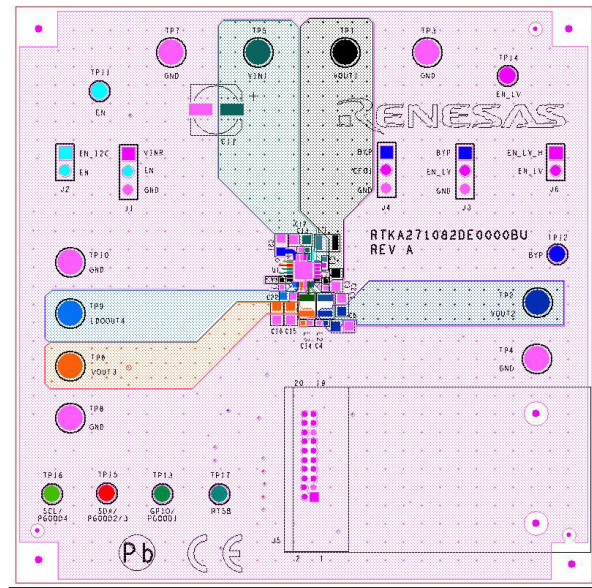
TP7
GND

TP5
VIN1

TP1
VOUT1

TP3
GND

TP14
EN_LV

TP11
EN

C17

RENESAS

EN_I2C
EN
J2

VINR
EN
GND
J1

BYP
CFB1
GND
J4

BYP
EN_LV
GND
J3

EN_LV_H
EN_LV
J6

RTKA271082DE0000BU
REV A

TP12
BYP

TP10
GND

TP9
LDOOUT4

TP2
VOUT2

TP6
VOUT3

TP4
GND

TP8
GND

20 19

TP16
SCL/
PGOOD4

TP15
SDA/
PGOOD2/3

TP13
GPIO/
PGOOD1

TP17
RTSB

J5

2 1

Pb

CE